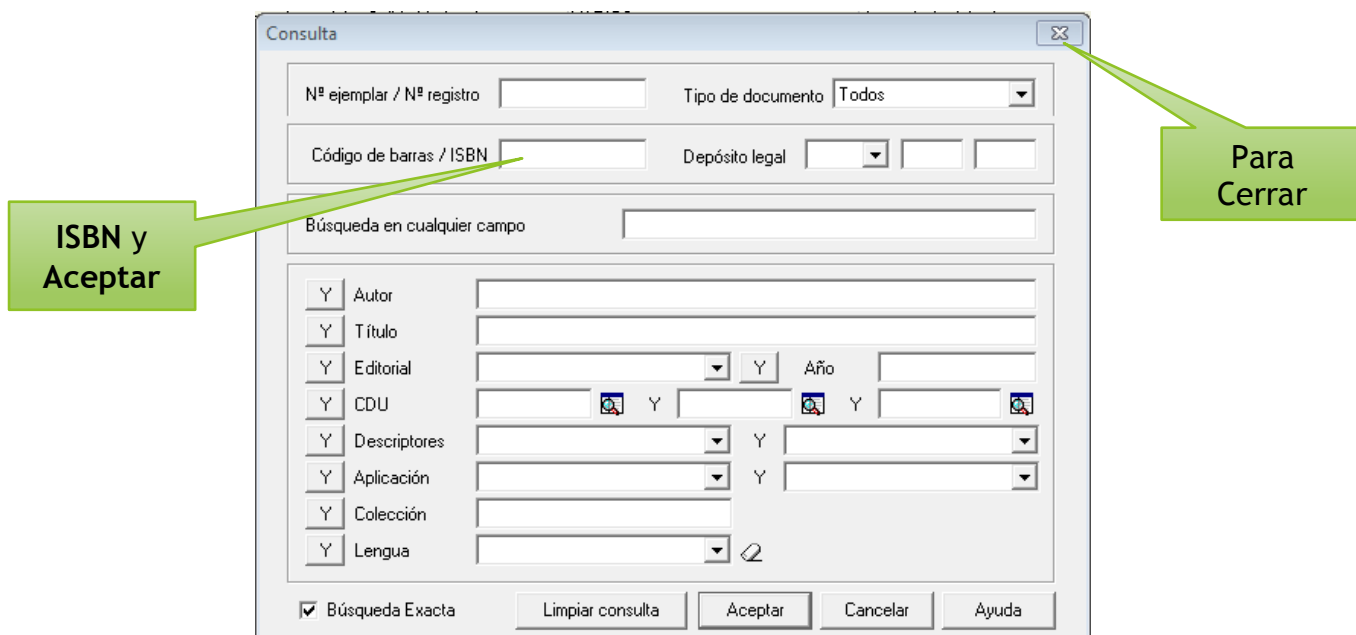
Consulta

Nº ejemplar / Nº registro

Tipo de documento Todos

Código de barras / ISBN

Depósito legal

Búsqueda en cualquier campo

Y Autor

Y Título

Y Editorial

Y Año

Y CDU

Y

Y

Y Descriptores

Y

Y Aplicación

Y

Y Colección

Y Lengua

Búsqueda Exacta

Limpiar consulta

Aceptar

Cancelar

Ayuda

ISBN y Aceptar

Para Cerrar